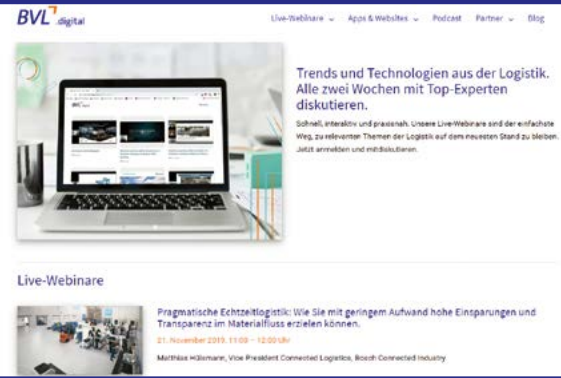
BVL.digital

Live-Webinare ⌄ Apps & Websites ⌄ Podcast Partner ⌄ Blog

Trends und Technologien aus der Logistik. Alle zwei Wochen mit Top-Experten diskutieren.

Schnell, interaktiv und praxisnah. Unsere Live-Webinare sind der einfachste Weg, zu relevanten Themen der Logistik auf dem neuesten Stand zu bleiben. Jetzt anmelden und mitdiskutieren.

Live-Webinare

Pragmatische Echtzeitlogistik: Wie Sie mit geringem Aufwand hohe Einsparungen und Transparenz im Materialfluss erzielen können.

21. November 2019, 11:00 - 12:00 Uhr

Matthias Hülsmann, Vice President Connected Logistics, Bosch Connected Industry